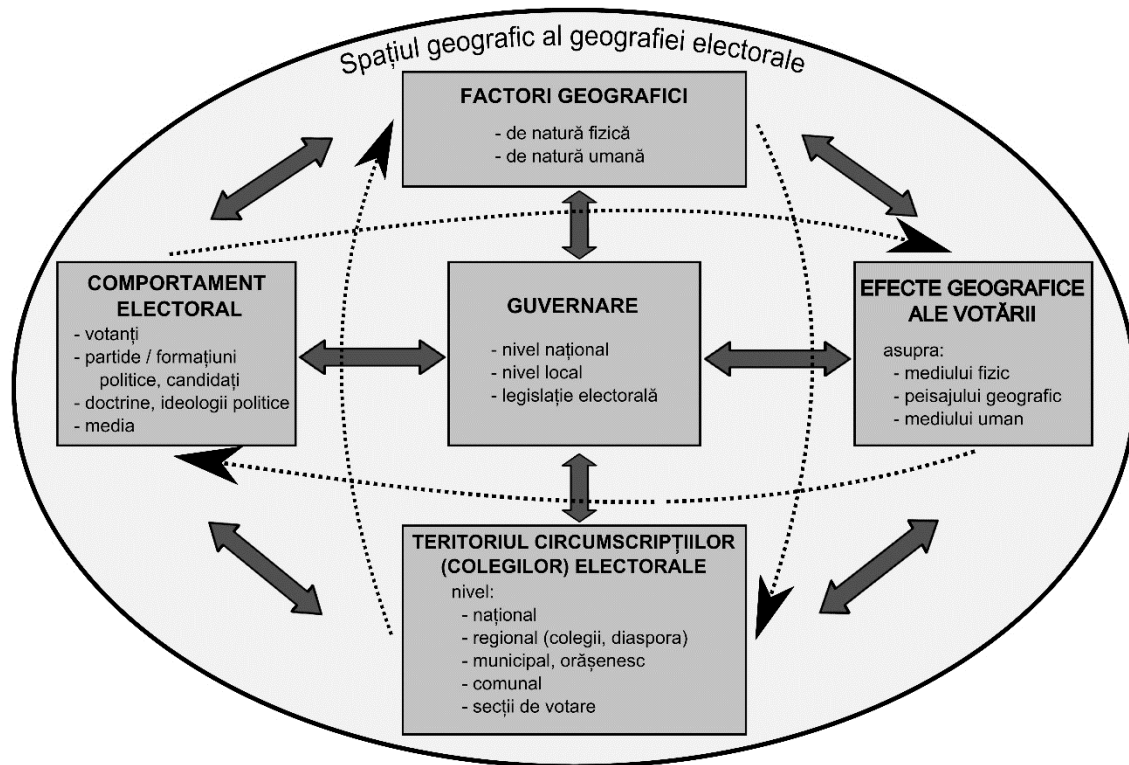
Spațiul geografic al geografiei electorale

FACTORI GEOGRAFICI
- de natură fizică
- de natură umană

COMPORTAMENT ELECTORAL
- votanți
- partide / formațiuni politice, candidați
- doctrine, ideologii politice
- media

GUVERNARE
- nivel național
- nivel local
- legislație electorală

EFECTE GEOGRAFICE ALE VOTĂRII
asupra:
- mediului fizic
- peisajului geografic
- mediului uman

TERITORIUL CIRCUMSCRIPȚIILOR (COLEGILOR) ELECTORALE
nivel:
- național
- regional (colegii, diaspora)
- municipal, orășenesc
- comunal
- secții de votare